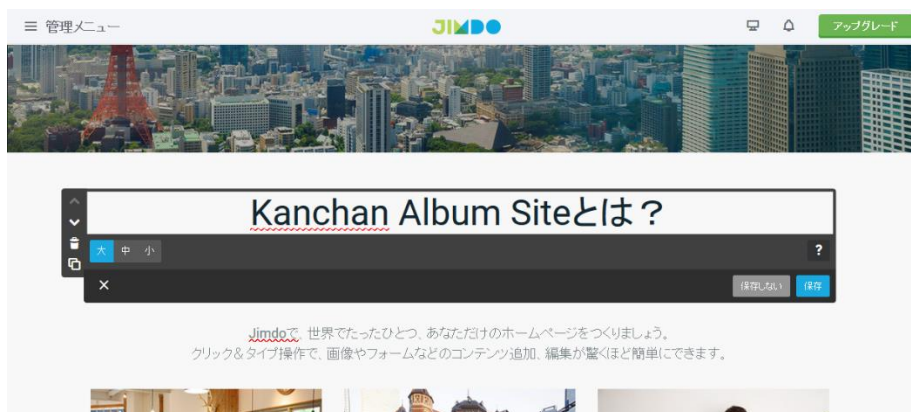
≡ 管理メニュー

JIMDO

アップグレード

Kanchan Album Siteとは？

大 中 小

?

×

保存しない 保存

Jimdoで、世界でたったひとつ、あなただけのホームページをつくりましょう。
クリック＆タイプ操作で、画像やフォームなどのコンテンツ追加、編集が驚くほど簡単にできます。